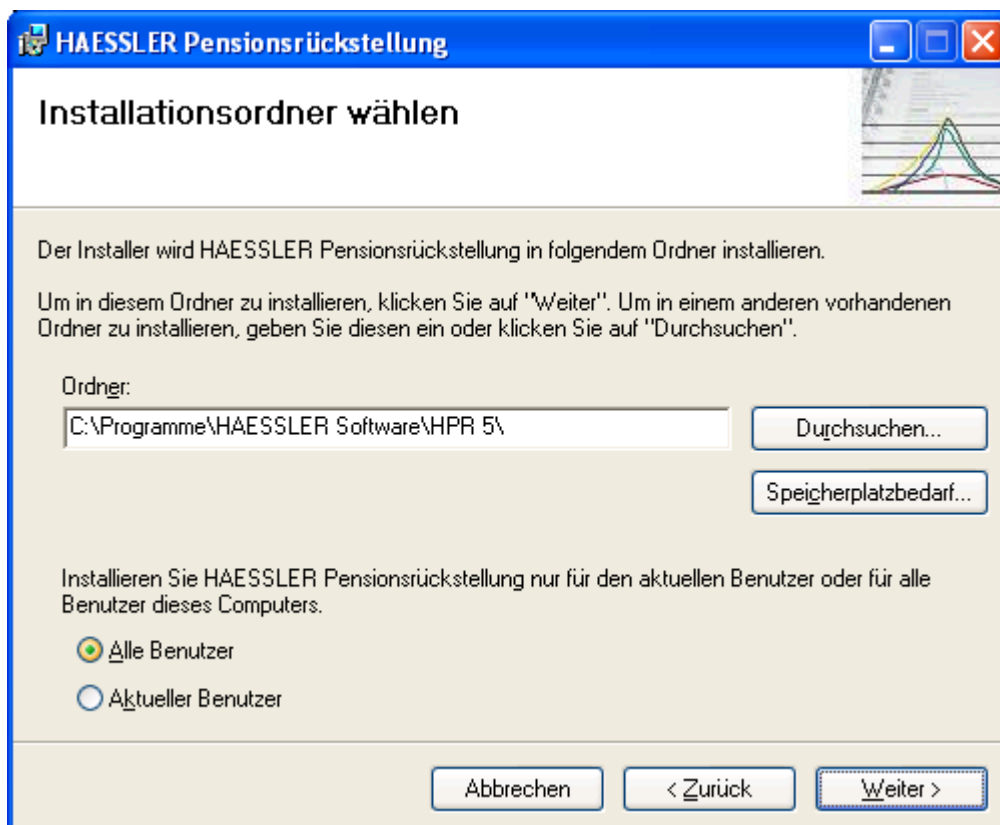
HAESSLER Pensionsrückstellung

Installationsordner wählen

Der Installer wird HAESSLER Pensionsrückstellung in folgendem Ordner installieren.

Um in diesem Ordner zu installieren, klicken Sie auf "Weiter". Um in einem anderen vorhandenen Ordner zu installieren, geben Sie diesen ein oder klicken Sie auf "Durchsuchen".

Ordner:

C:\Programme\HAESSLER Software\HPR 5\

Durchsuchen...

Speicherplatzbedarf...

Installieren Sie HAESSLER Pensionsrückstellung nur für den aktuellen Benutzer oder für alle Benutzer dieses Computers.

Alle Benutzer

Aktueller Benutzer

Abbrechen

< Zurück

Weiter >